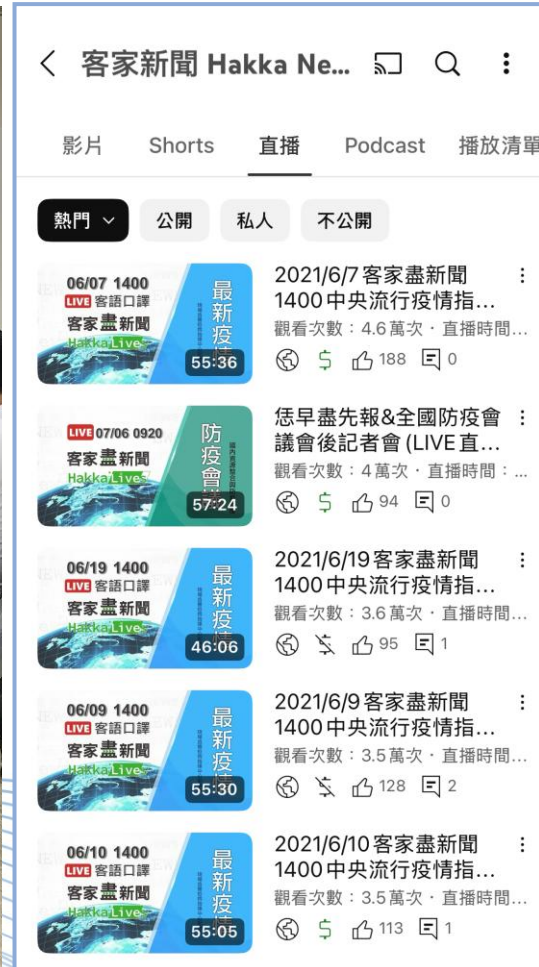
客家新聞 Hakka Ne...

影片 Shorts 直播 Podcast 播放清單

熱門 公開 私人 不公開

06/07 1400
LIVE 客語口譯
客家盡新聞
HakkaLive
最新疫
55:36
2021/6/7 客家盡新聞 1400中央流行疫情指...
觀看次數：4.6萬次・直播時間...
188 0

LIVE 07/06 0920
客家盡新聞
HakkaLive
防疫會
57:24
恁早盡先報&全國防疫會議會後記者會 (LIVE直...
觀看次數：4萬次・直播時間：...
94 0

06/19 1400
LIVE 客語口譯
客家盡新聞
HakkaLive
最新疫
46:06
2021/6/19 客家盡新聞 1400中央流行疫情指...
觀看次數：3.6萬次・直播時間...
95 1

06/09 1400
LIVE 客語口譯
客家盡新聞
HakkaLive
最新疫
55:30
2021/6/9 客家盡新聞 1400中央流行疫情指...
觀看次數：3.5萬次・直播時間...
128 2

06/10 1400
LIVE 客語口譯
客家盡新聞
HakkaLive
最新疫
55:05
2021/6/10 客家盡新聞 1400中央流行疫情指...
觀看次數：3.5萬次・直播時間...
113 1